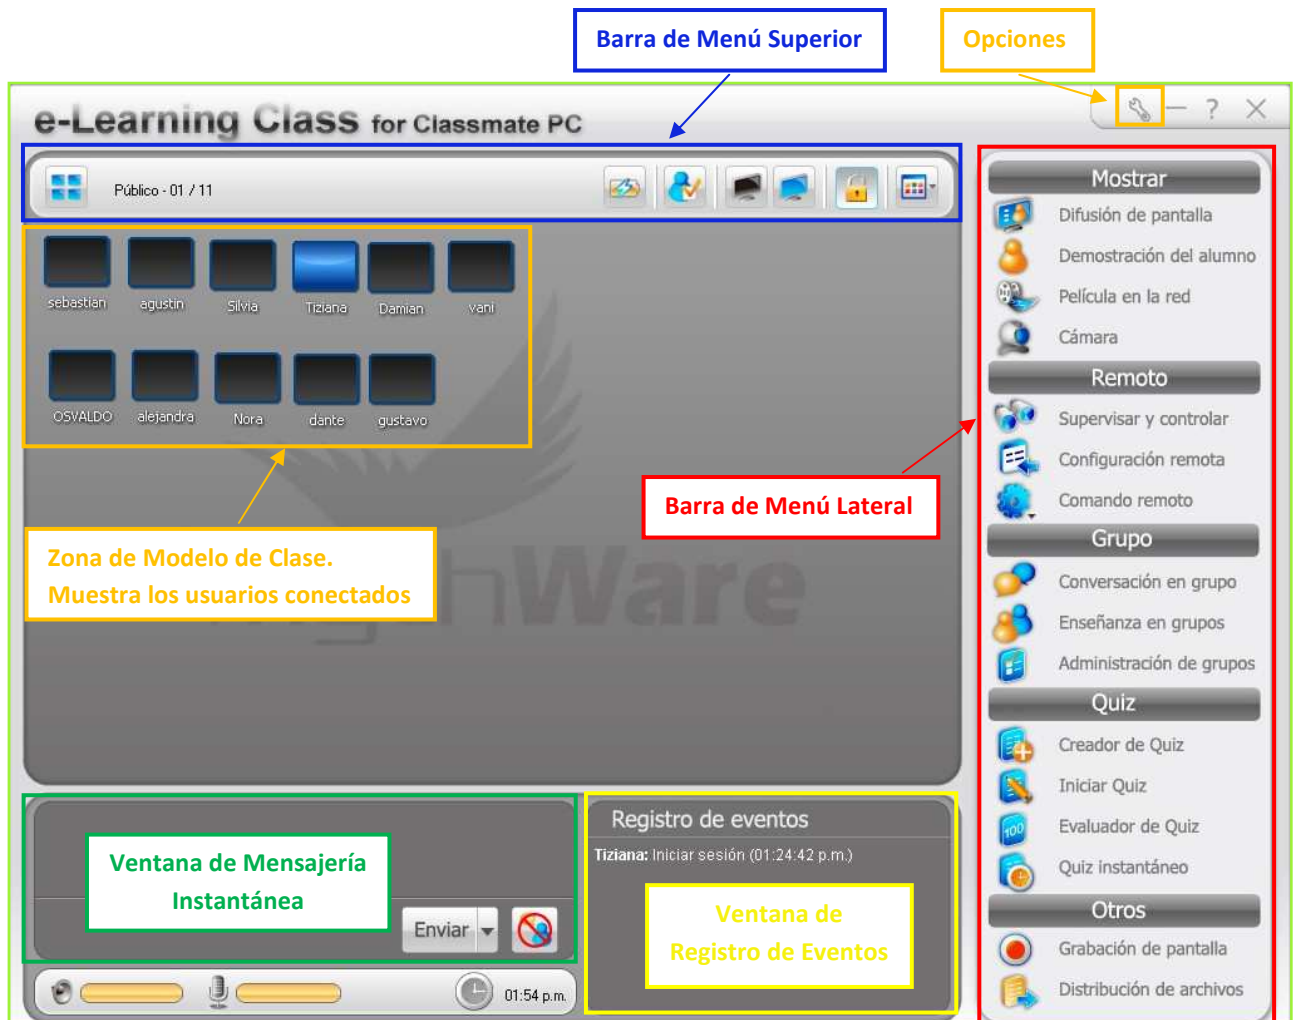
Barra de Menú Superior

Opciones

e-Learning Class for Classmate PC

Público - 01 / 11

sebastian agustin Silvia Tiziana Damian vani

OSVALDO alejandra Nora dante gustavo

Zona de Modelo de Clase. Muestra los usuarios conectados

Barra de Menú Lateral

Mostrar
Difusión de pantalla
Demostración del alumno
Película en la red
Cámara

Remoto
Supervisar y controlar
Configuración remota
Comando remoto

Grupo
Conversación en grupo
Enseñanza en grupos
Administración de grupos

Quiz
Creador de Quiz
Iniciar Quiz
Evaluador de Quiz
Quiz instantáneo

Otros
Grabación de pantalla
Distribución de archivos

Ventana de Mensajería Instantánea

Enviar

01:54 p.m.

Registro de eventos

Tiziana: Iniciar sesión (01:24:42 p.m.)

Ventana de Registro de Eventos